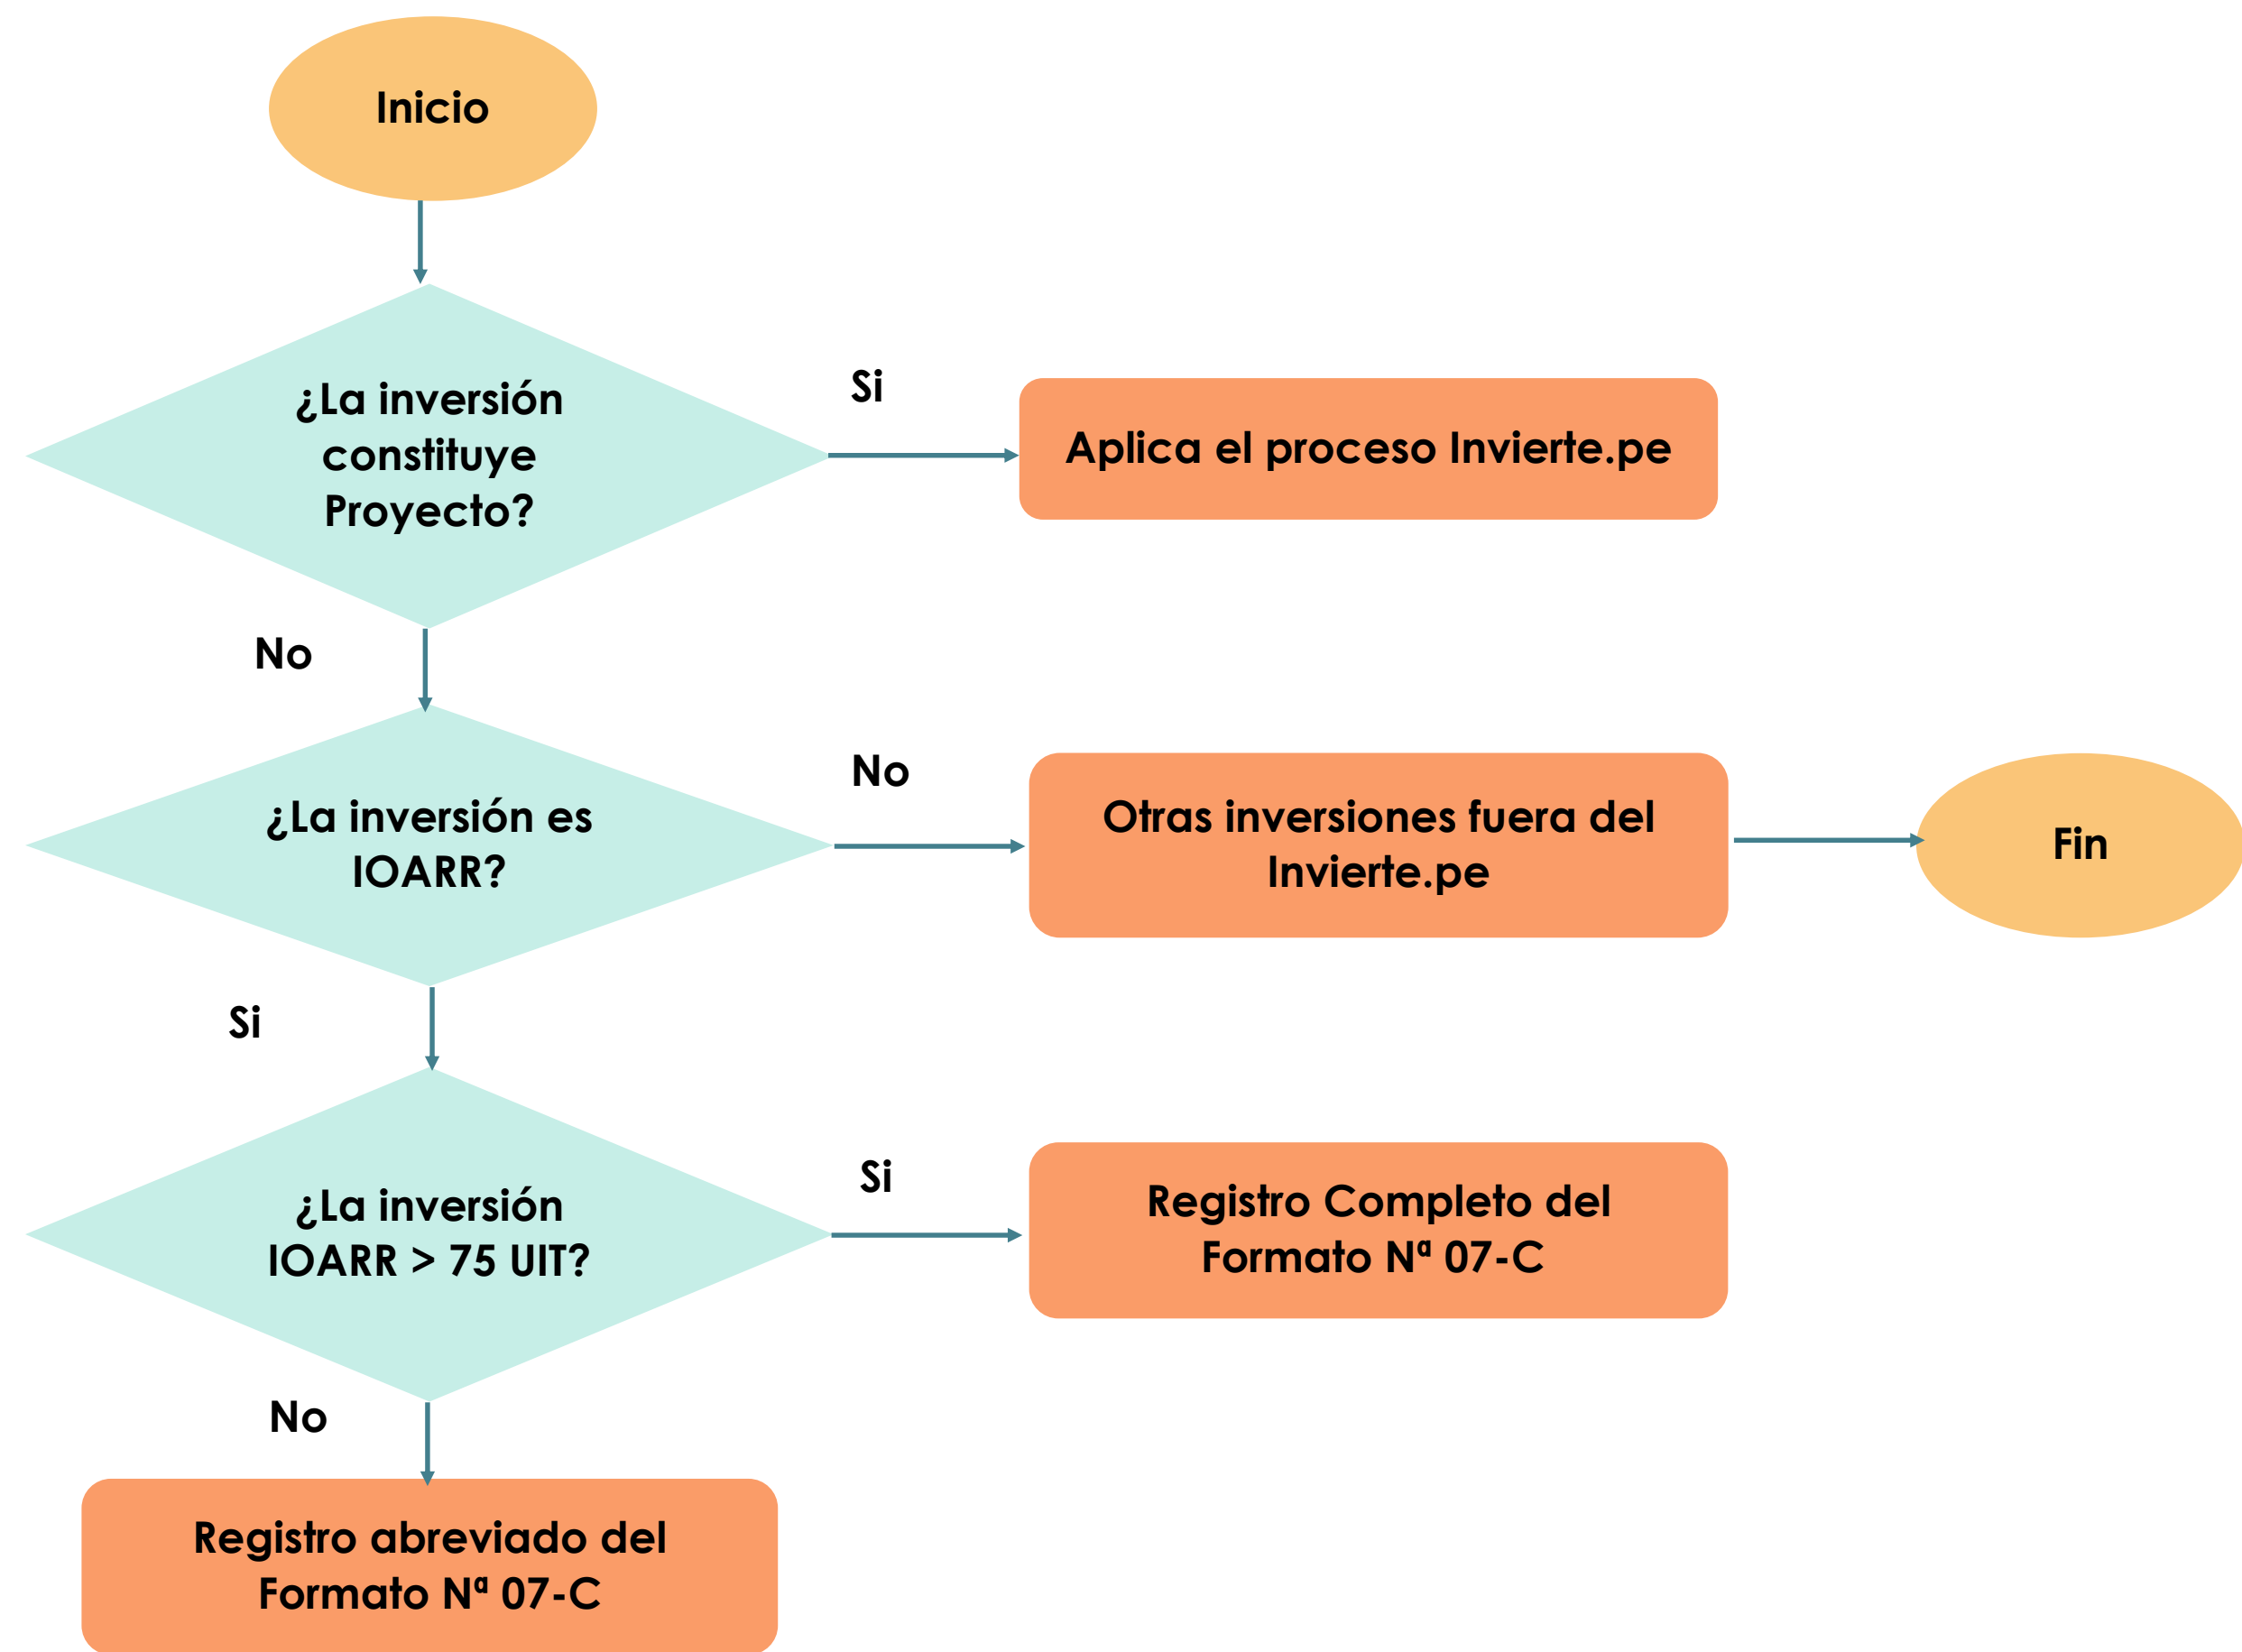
Inicio

¿La inversión constituye Proyecto?

Si

Aplica el proceso Invierte.pe

No

¿La inversión es IOARR?

No

Otras inversiones fuera del Invierte.pe

Fin

Si

¿La inversión IOARR > 75 UIT?

Si

Registro Completo del Formato Nª 07-C

No

Registro abreviado del Formato Nª 07-C